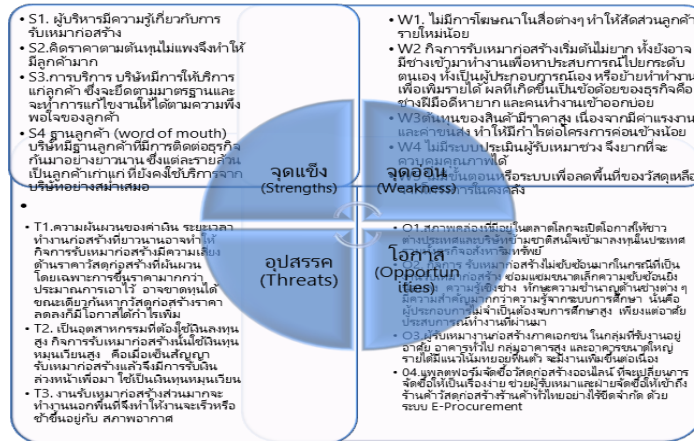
• S1. ผู้บริหารมีความรู้เกี่ยวกับการรับเหมาก่อสร้าง
• S2.คิดราคาตามต้นทุนไม่แพงจึงทำให้มีลูกค้ามาก
• S3.การบริการ บริษัทมีการให้บริการแก่ลูกค้า ซึ่งจะยึดตามมาตรฐานและจะทำการแก้ไขงานให้ได้ตามความพึงพอใจของลูกค้า
• S4 ฐานลูกค้า (word of mouth) บริษัทมีฐานลูกค้าที่มีการติดต่อธุรกิจกันมาอย่างยาวนาน ซึ่งแต่ละรายล้วนเป็นลูกค้าเก่าแก่ ที่ยังคงใช้บริการจากบริษัทอย่างสม่ำเสมอ

• W1. ไม่มีการโฆษณาในสื่อต่างๆ ทำให้สัดส่วนลูกค้ารายใหม่น้อย
• W2 กิจการรับเหมาก่อสร้างเริ่มต้นไม่ยาก ทั้งยังอาจมีช่างเข้ามาทำงานเพื่อหาประสบการณ์ไปประกอบตนเอง ทั้งเป็นผู้ประกอบการเองหรือย้ายทำงานเพื่อเพิ่มรายได้ ผลที่เกิดขึ้นเป็นข้อด้อยของธุรกิจคือช่างฝีมือดีหายาก และคนทำงานเข้าออกบ่อย
• W3ต้นทุนของสินค้ามีราคาสูง เนื่องจากมีค่าแรงงานและค่าขนส่ง ทำให้มีกำไรต่อโครงการค่อนข้างน้อย
• W4 ไม่มีระบบประเมินผู้รับเหมาช่วง จึงยากที่จะควบคุมคุณภาพได้
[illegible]ระบบเพื่อลดพื้นที่ของวัสดุเหลือ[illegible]

จุดแข็ง (Strengths)
จุดอ่อน (Weakness)
อุปสรรค (Threats)
โอกาส (Opportunities)

•
• T1.ความผันผวนของค่าเงิน ระยะเวลาทำงานก่อสร้างที่ยาวนานอาจทำให้กิจการรับเหมาก่อสร้างมีความเสี่ยงด้านราคาวัสดุก่อสร้างที่ผันผวนโดยเฉพาะการขึ้นราคามากการวางแผนการเอาไว้ อาจขาดทุนได้ขณะเดียวกันหากวัสดุก่อสร้างราคาลดลงก็มีโอกาสได้กำไรเพิ่ม
• T2. เป็นอุตสาหกรรมที่ต้องใช้เงินลงทุนสูง กิจการรับเหมาก่อสร้างนั้นใช้เงินทุนหมุนเวียนสูง คือเมื่อเซ็นสัญญารับเหมาก่อสร้างแล้วจึงมีการรับเงินล่วงหน้าเพียงมา ใช้เป็นเงินทุนหมุนเวียน
• T3. งานรับเหมาก่อสร้างส่วนมากจะทำงานนอกพื้นที่จึงทำให้งานจะเร็วหรือช้าขึ้นอยู่กับ สภาพอากาศ

• O1.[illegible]
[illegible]
• O2 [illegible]
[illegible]
• O3 ผู้รับเหมางานก่อสร้างภาคเอกชน ในกลุ่มที่รับงานอยู่อาศัย อาคารทั่วไป กลุ่มอาคารสูง อาคารพาณิชย์ใหญ่รายได้มีแนวโน้มขยายตัว จะมีงานเพิ่มขึ้นต่อเนื่อง
• O4.แพลตฟอร์มจัดซื้อวัสดุก่อสร้างออนไลน์ ที่จะเปลี่ยนการจัดซื้อให้เป็นเรื่องง่าย ช่วยผู้รับเหมาและผ่ายจัดซื้อให้เข้าถึงร้านค้าวัสดุก่อสร้างร้านค้าทั่วไทยอย่างใช้ชีดจำกัด ด้วยระบบ E-Procurement